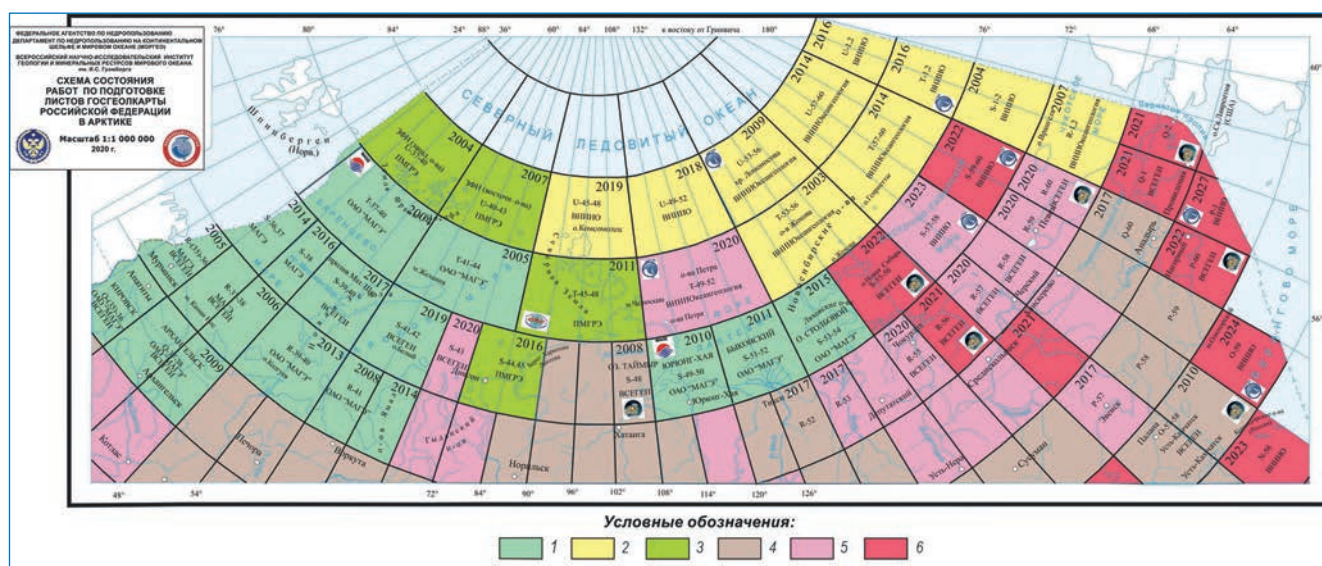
ФЕДЕРАЛЬНОЕ АГЕНТСТВО ПО НЕДРОПОЛЬЗОВАНИЮ
ДЕПАРТАМЕНТ ПО НЕДРОПОЛЬЗОВАНИЮ НА КОНТИНЕНТАЛЬНОМ ШЕЛЬФЕ И МИРОВОМ ОКЕАНЕ (МОРГЕО)
ВСЕРОССИЙСКИЙ НАУЧНО-ИССЛЕДОВАТЕЛЬСКИЙ ИНСТИТУТ ГЕОЛОГИИ И МИНЕРАЛЬНЫХ РЕСУРСОВ МИРОВОГО ОКЕАНА им. И.С. Грамберга

СХЕМА СОСТОЯНИЯ РАБОТ ПО ПОДГОТОВКЕ ЛИСТОВ ГОСГЕОЛКАРТЫ РОССИЙСКОЙ ФЕДЕРАЦИИ В АРКТИКЕ

Масштаб 1:1 000 000
2020 г.

76° 80° 84° 24° 88° 36° 60° 84° 108° 132° к востоку от Гринвича 180° 76° 72° 68° 64° 60°

СЕВЕРНЫЙ ЛЕДОВИТЫЙ ОКЕАН

Шпицберген (Норв.)

2004 ЭФИ (северн. о-ва) U-37-40 ПМГРЭ
2007 ЭФИ (восточн. о-ва) U-41-43 ПМГРЭ
2019 U-45-48 ВНИИО о. Комсомолец
2018 U-49-52 ВНИИО
2009 U-53-56 ВНИИОкеангеология
2014 U-57-60 ВНИИОкеангеология
2016 U-1-2 ВНИИО
2016 T-1-2 ВНИИО
2004 S-1-2 ВНИИО
2007 R-1-2 ВНИИОкеангеология
2014 T-57-60 ВНИИОкеангеология
2003 T-53-56 ВНИИОкеангеология
2000 T-37-40 ОАО "МАГЭ"
2005 T-41-44 ОАО "МАГЭ"
2011 T-45-48 ПМГРЭ
2020 о-ва Петра T-49-52 ВНИИОкеангеология
2015 S-53-54 ОАО "МАГЭ"
2022 S-57-60 ВНИИО
2023 S-53-58 ВНИИО
2020 R-60 ВСЕГЕИ
2020 R-59 ВСЕГЕИ
2021 Q-1-2 ВСЕГЕИ
2021 Q-1 ВСЕГЕИ
2027 R-1-2 ВНИИО
2017 Q-60 Анадырь
2022 ВСЕГЕИ
2022 S-55-56 ВСЕГЕИ
2021 R-56 ВСЕГЕИ
2020 R-57 ВСЕГЕИ
2021 R-58
2020 R-55 ВСЕГЕИ
2017 R-53
2017 R-52
2017 Q-57
2010 O-57-58 ВСЕГЕИ
2024 O-59 ВНИИО
2023 N-58 ВНИИО
2014 S-36-37 ОАО "МАГЭ"
2016 S-38 ОАО "МАГЭ"
2017 S-39-40 ВСЕГЕИ
2019 S-41-42 ВСЕГЕИ
2020 S-43 ВСЕГЕИ
2016 S-44-45 ПМГРЭ
2008 S-48 ВСЕГЕИ
2010 S-49-50 ОАО "МАГЭ"
2011 S-51-52 ОАО "МАГЭ"
2005 R-35-36
2006 R-37 ВСЕГЕИ
2013 R-39-40 ОАО "МАГЭ"
2008 R-41 ОАО "МАГЭ"
2014
2009 ОАО "МАГЭ"
P-58 P-59

Мурманск Архангельск Нарьян-Мар Воркута Печора Котлас Норильск Хатанга Тикси Певек Анадырь Магадан Среднеколымск Усть-Нера Сусуман Эвенск

48° 54° 72° 84° 90° 96° 102° 108° 114° 120° 126°

Условные обозначения:
1 2 3 4 5 6